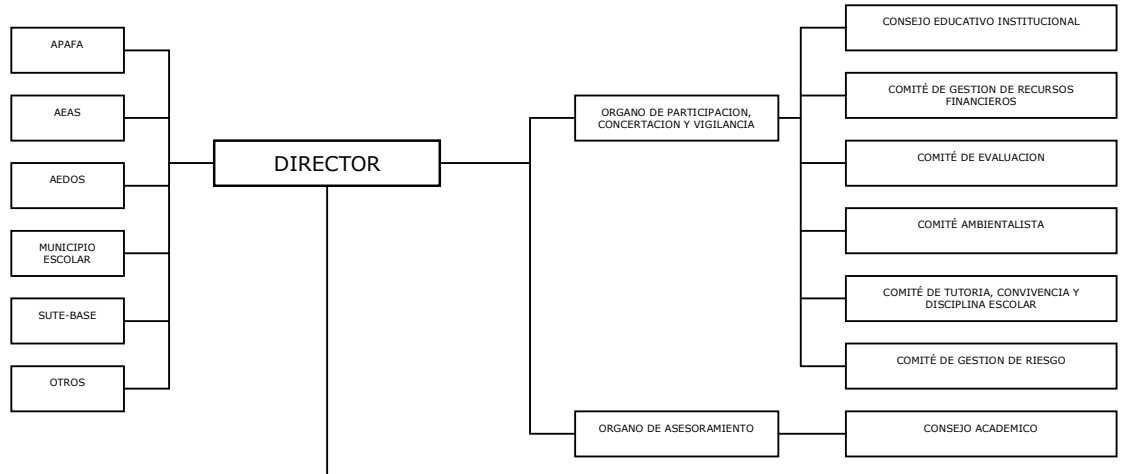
APAFA

AEAS

AEDOS

MUNICIPIO ESCOLAR

SUTE-BASE

OTROS

DIRECTOR

ORGANO DE PARTICIPACION, CONCERTACION Y VIGILANCIA

ORGANO DE ASESORAMIENTO

CONSEJO EDUCATIVO INSTITUCIONAL

COMITÉ DE GESTION DE RECURSOS FINANCIEROS

COMITÉ DE EVALUACION

COMITÉ AMBIENTALISTA

COMITÉ DE TUTORIA, CONVIVENCIA Y DISCIPLINA ESCOLAR

COMITÉ DE GESTION DE RIESGO

CONSEJO ACADEMICO